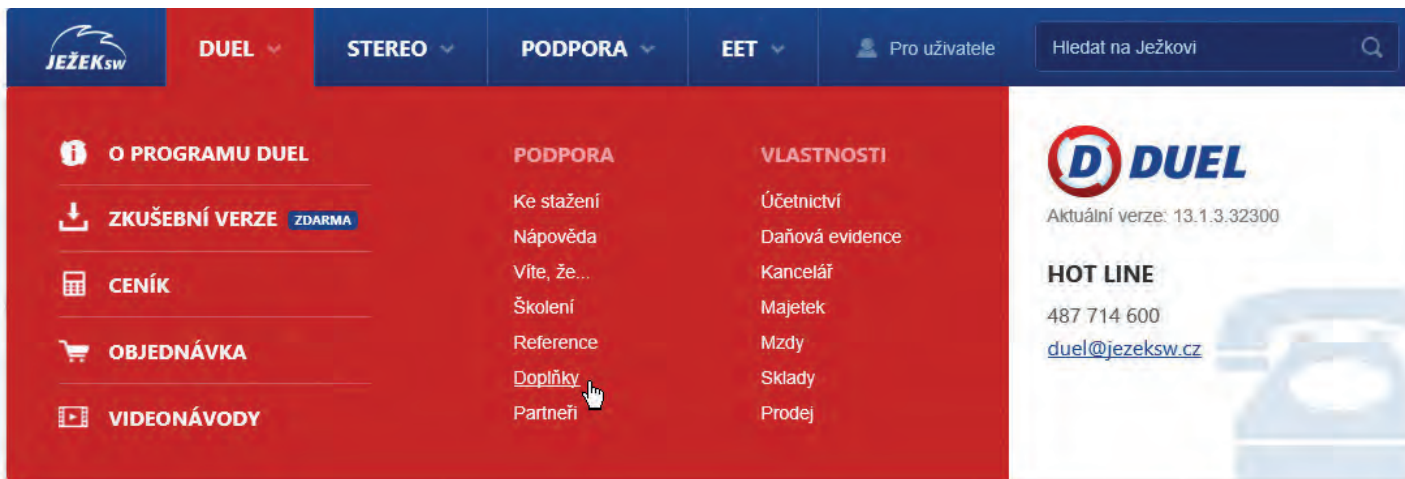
JEŽEKsw

DUEL

STEREO

PODPORA

EET

Pro uživatele

Hledat na Ježkovi

O PROGRAMU DUEL

ZKUŠEBNÍ VERZE ZDARMA

CENÍK

OBJEDNÁVKA

VIDEONÁVODY

PODPORA

Ke stažení
Nápověda
Víte, že...
Školení
Reference
Doplňky
Partneři

VLASTNOSTI

Účetnictví
Daňová evidence
Kancelář
Majetek
Mzdy
Sklady
Prodej

D DUEL

Aktuální verze: 13.1.3.32300

HOT LINE

487 714 600

duel@jezeksw.cz